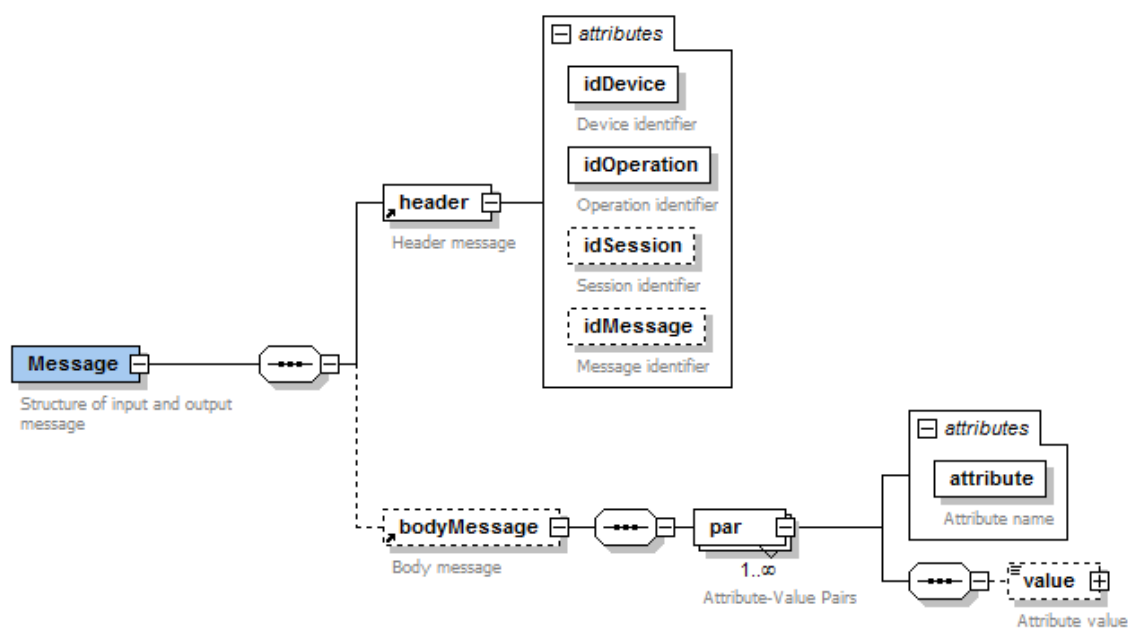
attributes

idDevice

Device identifier

idOperation

Operation identifier

idSession

Session identifier

idMessage

Message identifier

header

Header message

Message

Structure of input and output message

attributes

attribute

Attribute name

bodyMessage

Body message

par

1..∞

Attribute-Value Pairs

value

Attribute value